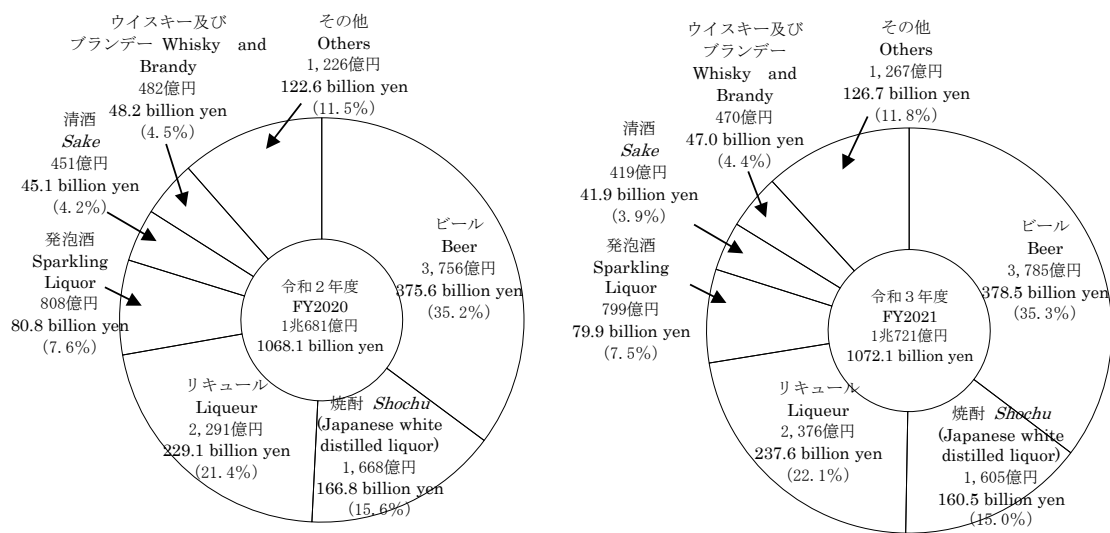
ウイスキー及び ブランデー Whisky and Brandy
482億円
48.2 billion yen
(4.5%)

その他
Others
1,226億円
122.6 billion yen
(11.5%)

清酒
*Sake*
451億円
45.1 billion yen
(4.2%)

発泡酒
Sparkling Liquor
808億円
80.8 billion yen
(7.6%)

ビール
Beer
3,756億円
375.6 billion yen
(35.2%)

令和2年度
FY2020
1兆681億円
1068.1 billion yen

リキュール
Liqueur
2,291億円
229.1 billion yen
(21.4%)

焼酎 *Shochu*
(Japanese white distilled liquor)
1,668億円
166.8 billion yen
(15.6%)

ウイスキー及び ブランデー Whisky and Brandy
470億円
47.0 billion yen
(4.4%)

その他
Others
1,267億円
126.7 billion yen
(11.8%)

清酒
*Sake*
419億円
41.9 billion yen
(3.9%)

発泡酒
Sparkling Liquor
799億円
79.9 billion yen
(7.5%)

ビール
Beer
3,785億円
378.5 billion yen
(35.3%)

令和3年度
FY2021
1兆721億円
1072.1 billion yen

リキュール
Liqueur
2,376億円
237.6 billion yen
(22.1%)

焼酎 *Shochu*
(Japanese white distilled liquor)
1,605億円
160.5 billion yen
(15.0%)